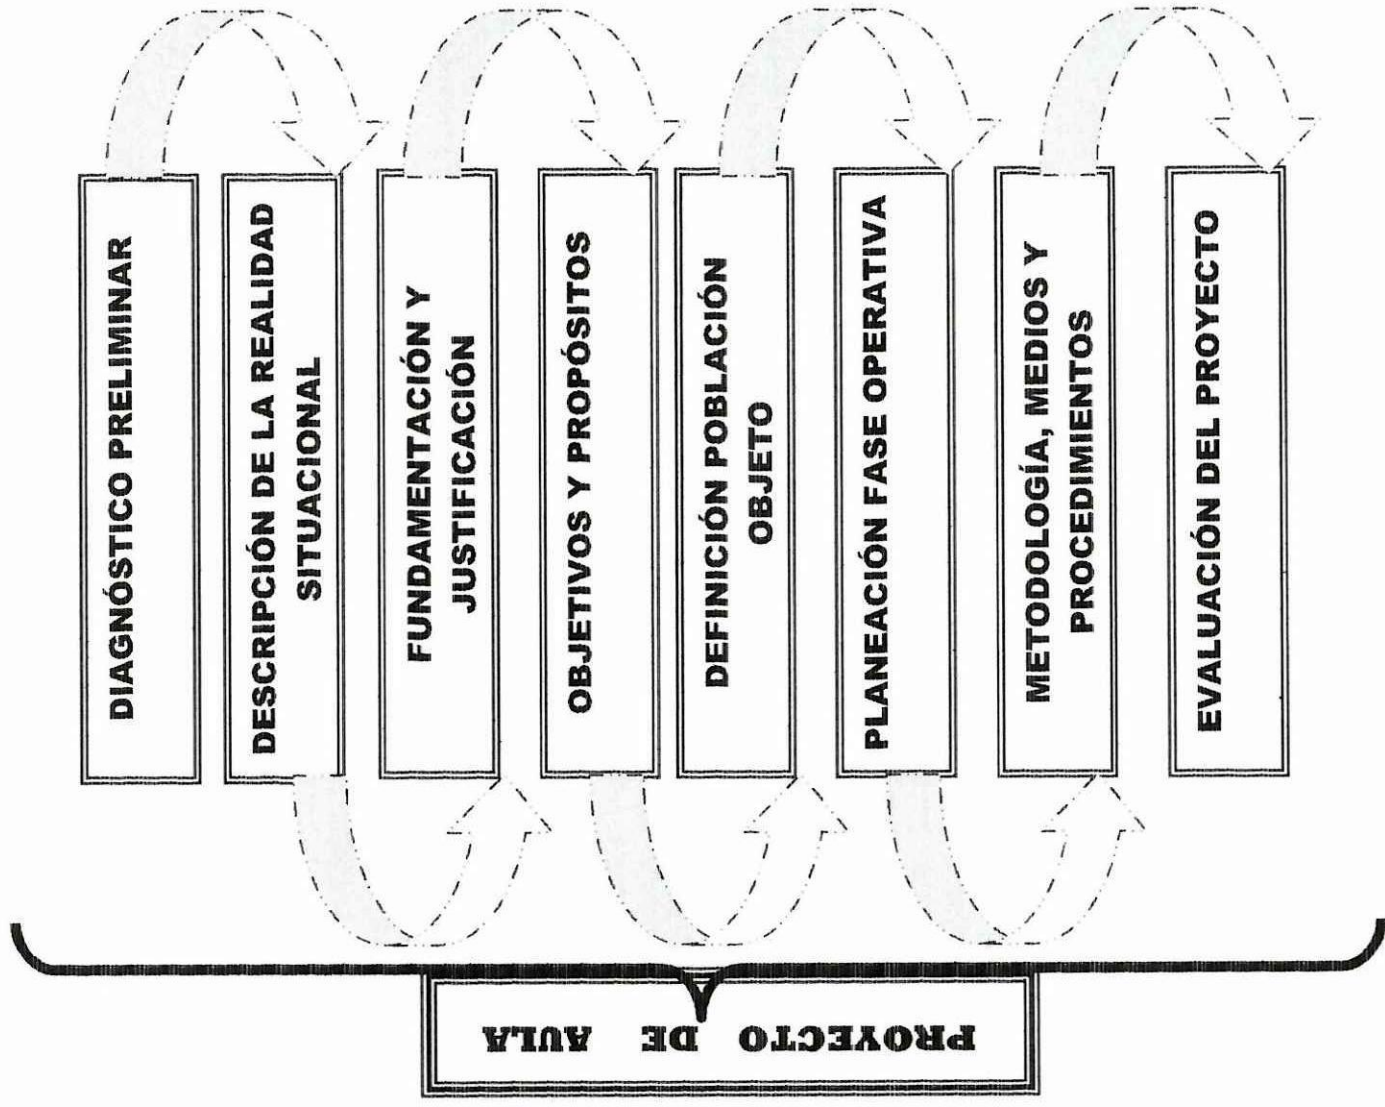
DIAGNÓSTICO PRELIMINAR

DESCRIPCIÓN DE LA REALIDAD SITUACIONAL

FUNDAMENTACIÓN Y JUSTIFICACIÓN

OBJETIVOS Y PROPÓSITOS

DEFINICIÓN POBLACIÓN OBJETO

PLANEACIÓN FASE OPERATIVA

METODOLOGÍA, MEDIOS Y PROCEDIMIENTOS

EVALUACIÓN DEL PROYECTO

PROYECTO DE AULA